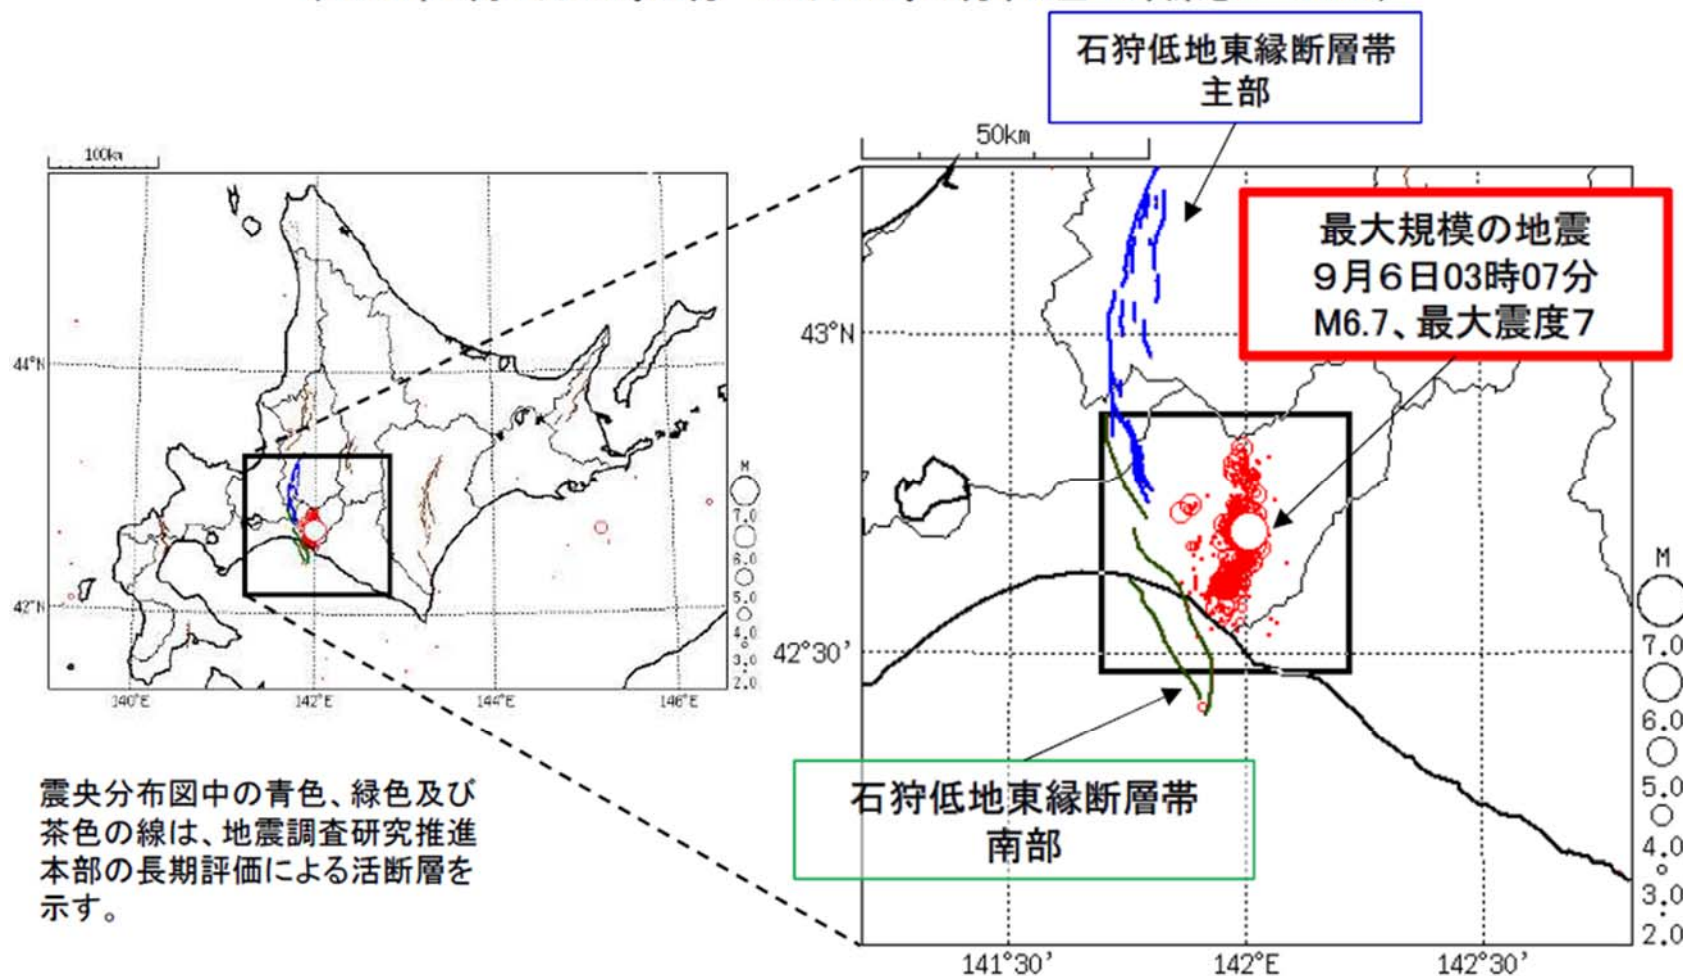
石狩低地東縁断層帯
主部

最大規模の地震
9月6日03時07分
M6.7、最大震度7

100km

44°N

42°N

140°E
142°E
144°E
146°E

M
7.0
6.0
5.0
4.0
3.0
2.0

50km

43°N

42°30'

141°30'
142°E
142°30'

M
7.0
6.0
5.0
4.0
3.0
2.0

震央分布図中の青色、緑色及び茶色の線は、地震調査研究推進本部の長期評価による活断層を示す。

石狩低地東縁断層帯
南部